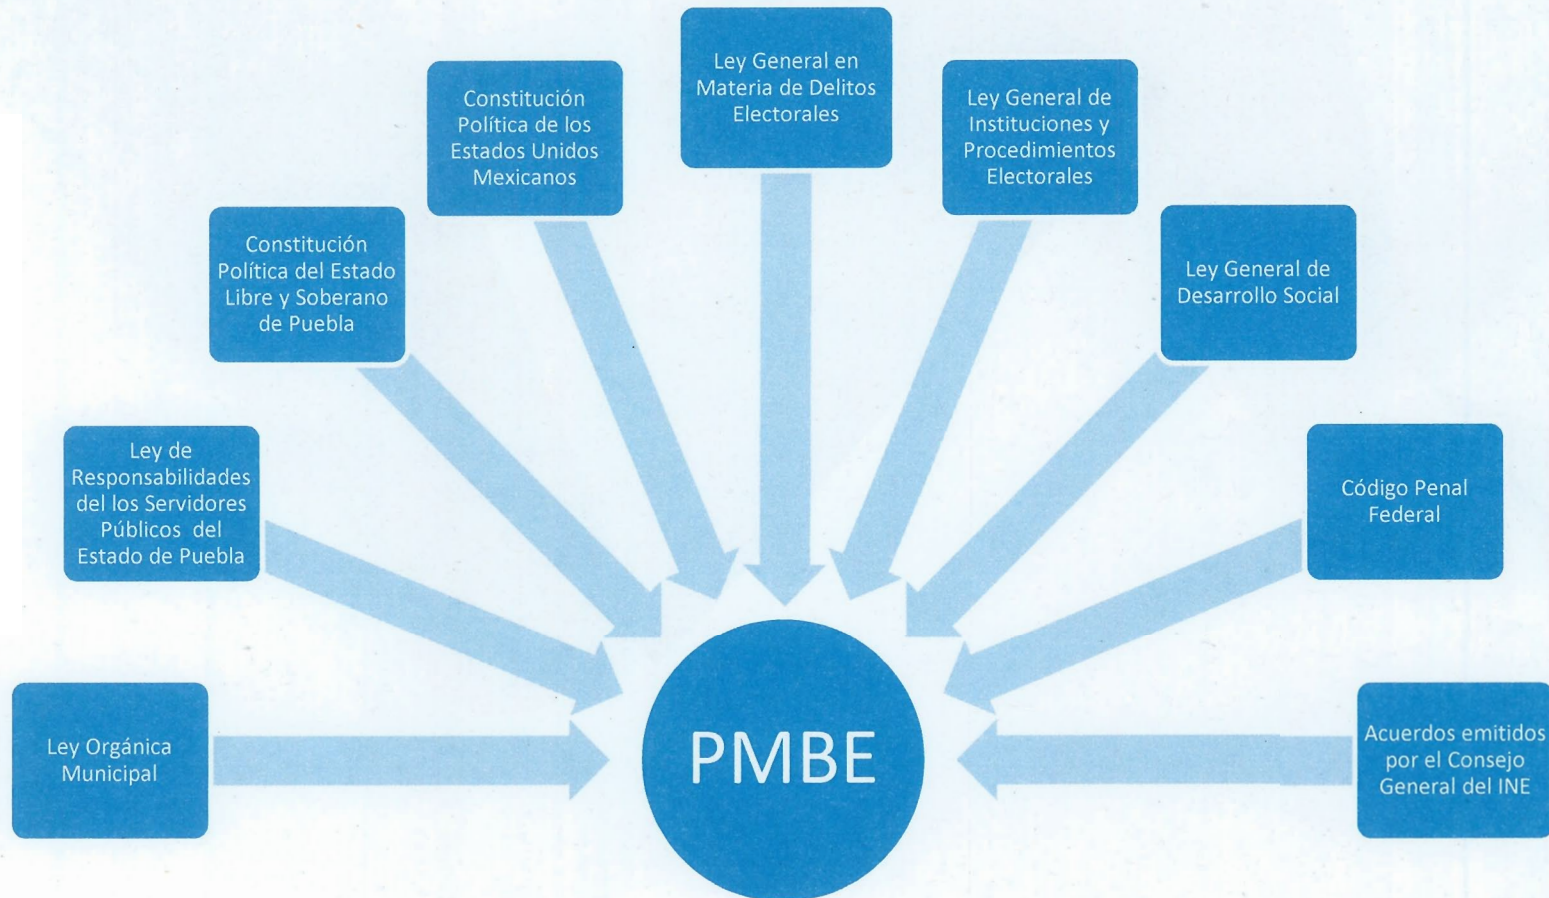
Ley General en Materia de Delitos Electorales

Constitución Política de los Estados Unidos Mexicanos

Ley General de Instituciones y Procedimientos Electorales

Constitución Política del Estado Libre y Soberano de Puebla

Ley General de Desarrollo Social

Ley de Responsabilidades del los Servidores Públicos del Estado de Puebla

Código Penal Federal

Ley Orgánica Municipal

PMBE

Acuerdos emitidos por el Consejo General del INE